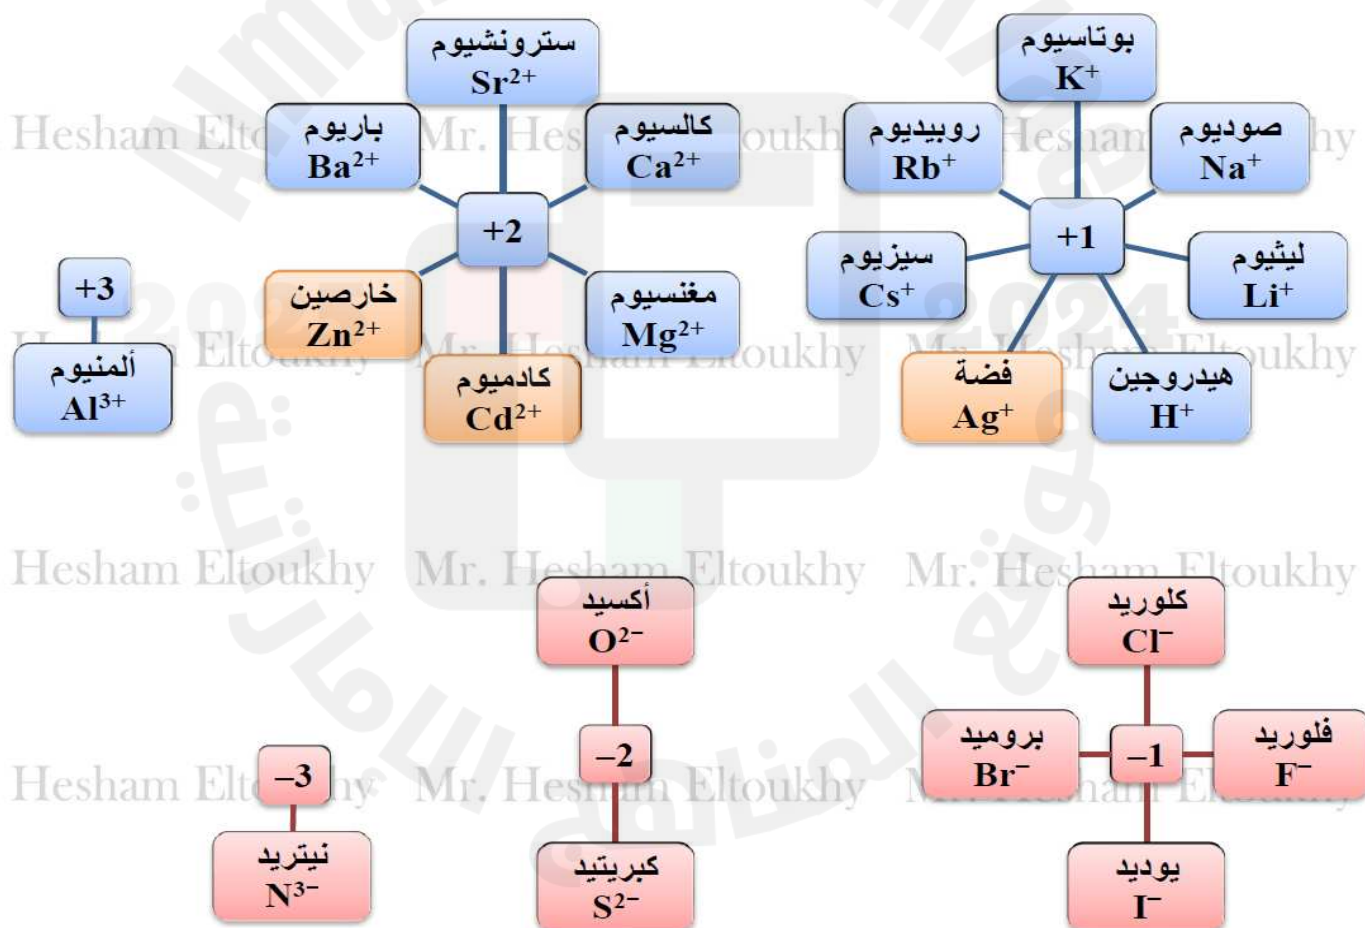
سترونشيوم
$Sr^{2+}$

باريوم
$Ba^{2+}$

كالسيوم
$Ca^{2+}$

+2

خارصين
$Zn^{2+}$

مغنسيوم
$Mg^{2+}$

كادميوم
$Cd^{2+}$

بوتاسيوم
$K^{+}$

روبيديوم
$Rb^{+}$

صوديوم
$Na^{+}$

+1

سيزيوم
$Cs^{+}$

ليثيوم
$Li^{+}$

فضة
$Ag^{+}$

هيدروجين
$H^{+}$

+3

ألمنيوم
$Al^{3+}$

أكسيد
$O^{2-}$

–2

كبريتيد
$S^{2-}$

كلوريد
$Cl^{-}$

بروميد
$Br^{-}$

–1

فلوريد
$F^{-}$

يوديد
$I^{-}$

–3

نيتريد
$N^{3-}$

Hesham Eltoukhy Mr. Hesham Eltoukhy Mr. Hesham Eltoukhy